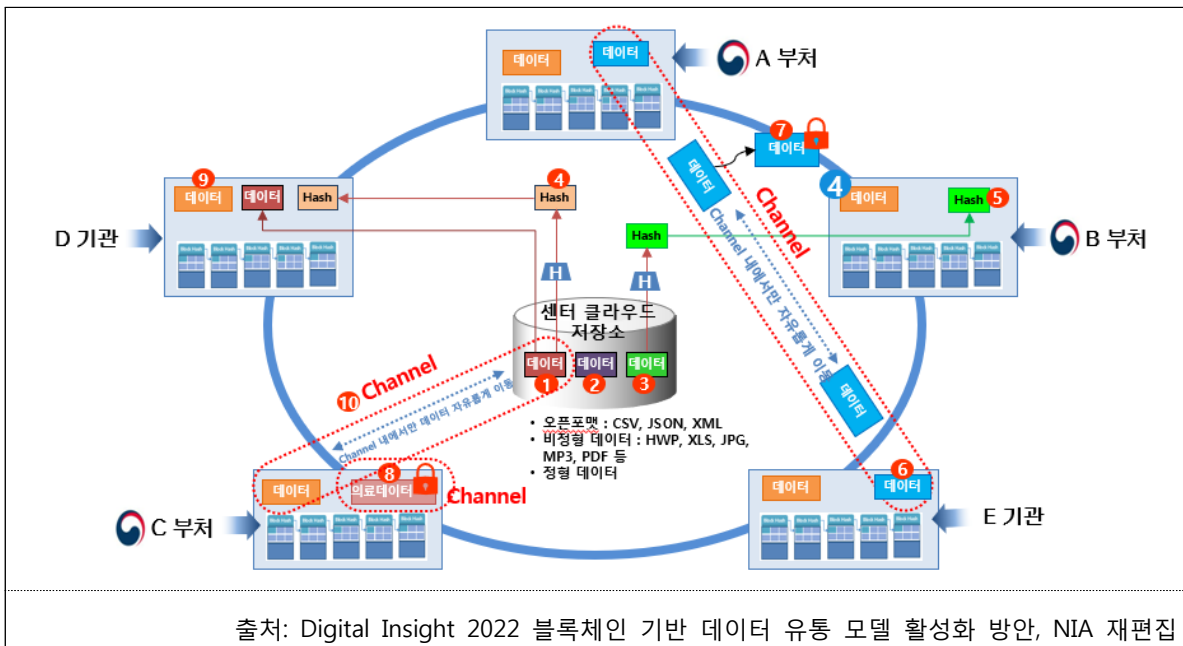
데이터
데이터
A 부처
7
데이터
9
데이터
데이터
Hash
4
Hash
4
데이터
Hash
5
D 기관
Hash
B 부처
데이터
Channel
Channel 내에서만 자유롭게 이동
H
H
센터 클라우드
저장소
데이터
데이터
데이터
1
2
3
데이터
10 Channel
Channel 내에서만 데이터 자유롭게 이동
• 오픈포맷 : CSV, JSON, XML
• 비정형 데이터 : HWP, XLS, JPG, MP3, PDF 등
• 정형 데이터
8
데이터
의료데이터
Channel
6
데이터
데이터
C 부처
E 기관

출처: Digital Insight 2022 블록체인 기반 데이터 유통 모델 활성화 방안, NIA 재편집